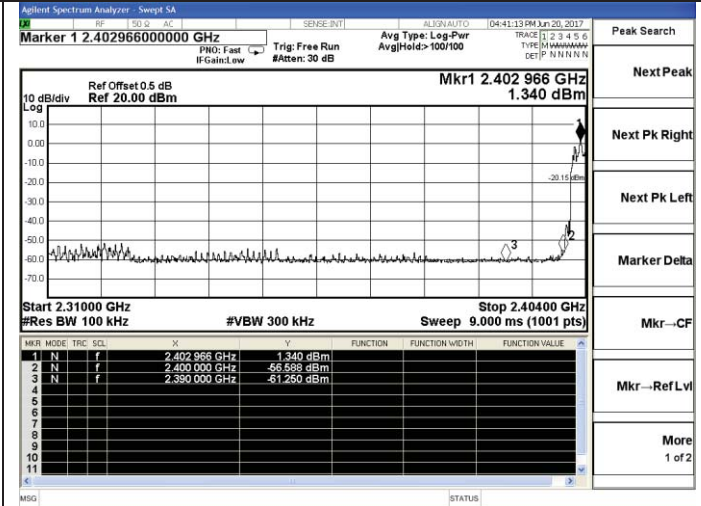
Agilent Spectrum Analyzer - Swept SA
RF 50 Ω AC SENSE:INT ALIGN AUTO 04:41:13 PM Jun 20, 2017
Marker 1 2.402966000000 GHz
PNO: Fast
IFGain:Low
Trig: Free Run
#Atten: 30 dB
Avg Type: Log-Pwr
Avg|Hold:>100/100
TRACE 1 2 3 4 5 6
TYPE M WWWWW
DET P N N N N N

Peak Search

Ref Offset 0.5 dB
10 dB/div Ref 20.00 dBm
Log
Mkr1 2.402 966 GHz
1.340 dBm

10.0
0.00
-10.0
-20.0
-30.0
-40.0
-50.0
-60.0
-70.0

-20.15 dBm
1
2
3

Start 2.31000 GHz
#Res BW 100 kHz
#VBW 300 kHz
Stop 2.40400 GHz
Sweep 9.000 ms (1001 pts)

| MKR | MODE | TRC | SCL | X | Y | FUNCTION | FUNCTION WIDTH | FUNCTION VALUE |
|---|---|---|---|---|---|---|---|---|
| 1 | N | | f | 2.402 966 GHz | 1.340 dBm | | | |
| 2 | N | | f | 2.400 000 GHz | -56.588 dBm | | | |
| 3 | N | | f | 2.390 000 GHz | -61.250 dBm | | | |
| 4 | | | | | | | | |
| 5 | | | | | | | | |
| 6 | | | | | | | | |
| 7 | | | | | | | | |
| 8 | | | | | | | | |
| 9 | | | | | | | | |
| 10 | | | | | | | | |
| 11 | | | | | | | | |

Next Peak
Next Pk Right
Next Pk Left
Marker Delta
Mkr→CF
Mkr→Ref Lvl
More
1 of 2

MSG
STATUS